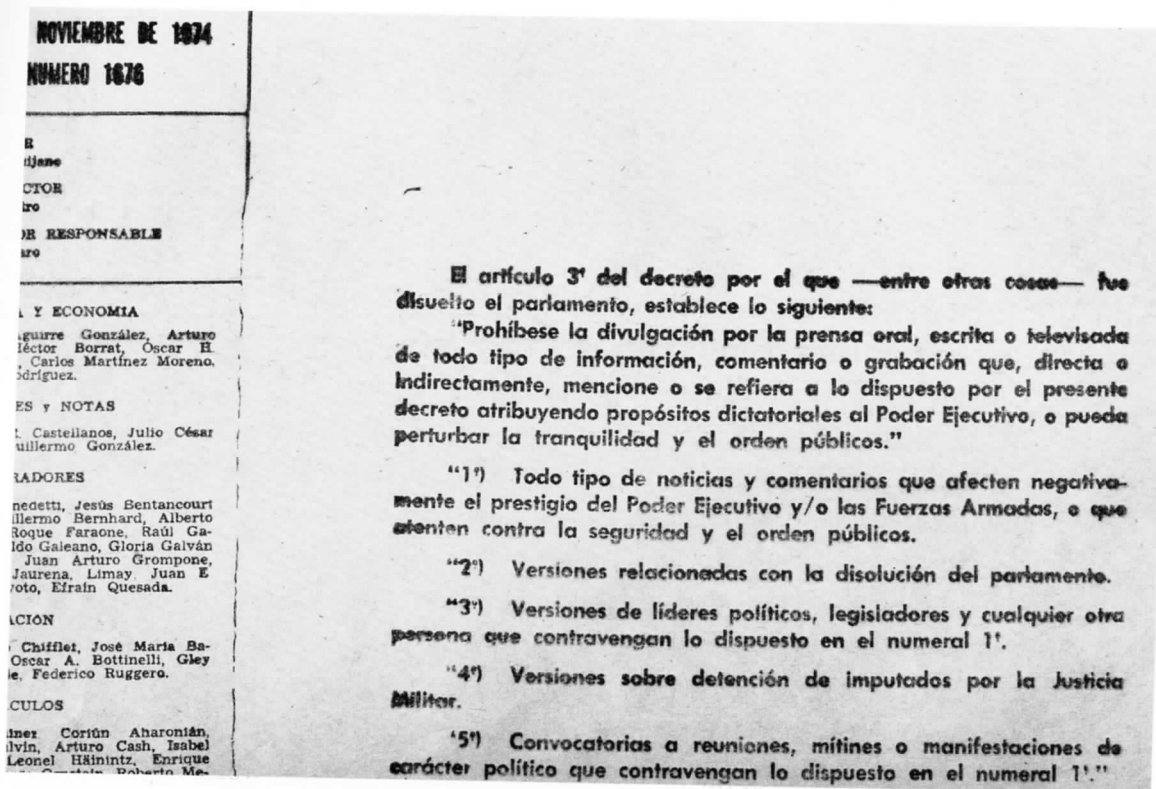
NOVIEMBRE DE 1974
NUMERO 1676

R
tijane

CTOR
tro

OR RESPONSABLE
aro

A Y ECONOMIA

aguirre González, Arturo Héctor Borrat, Oscar H. , Carlos Martínez Moreno, ódriguez.

ES y NOTAS

. Castellanos, Julio César uillermo González.

RADORES

nedetti, Jesús Bentancourt illermo Bernhard, Alberto Roque Faraone, Raúl Galdo Galeano, Gloria Galván Juan Arturo Grompone, Jaurena, Limay, Juan E voto, Efraín Quesada.

ACION

Chifflet, José María Ba- Oscar A. Bottinelli, Gley ie, Federico Ruggero.

CULOS

inez Coriún Aharonián, ilvin, Arturo Cash, Isabel Leonel Häinintz, Enrique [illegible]

El artículo 3º del decreto por el que —entre otras cosas— fue disuelto el parlamento, establece lo siguiente:

"Prohíbese la divulgación por la prensa oral, escrita o televisada de todo tipo de información, comentario o grabación que, directa o indirectamente, mencione o se refiera a lo dispuesto por el presente decreto atribuyendo propósitos dictatoriales al Poder Ejecutivo, o pueda perturbar la tranquilidad y el orden públicos."

"1º) Todo tipo de noticias y comentarios que afecten negativamente el prestigio del Poder Ejecutivo y/o las Fuerzas Armadas, o que atenten contra la seguridad y el orden públicos.

"2º) Versiones relacionadas con la disolución del parlamento.

"3º) Versiones de líderes políticos, legisladores y cualquier otra persona que contravengan lo dispuesto en el numeral 1º.

"4º) Versiones sobre detención de imputados por la Justicia Militar.

"5º) Convocatorias a reuniones, mítines o manifestaciones de carácter político que contravengan lo dispuesto en el numeral 1º."